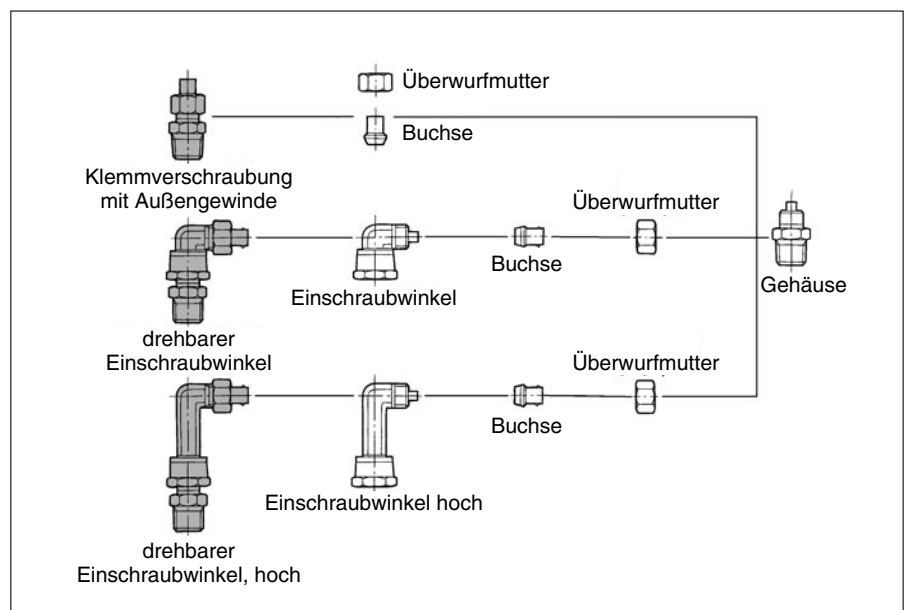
Überwurfmutter

Buchse

Klemmverschraubung mit Außengewinde

Überwurfmutter

Buchse

Einschraubwinkel

Gehäuse

drehbarer Einschraubwinkel

Überwurfmutter

Buchse

Einschraubwinkel hoch

drehbarer Einschraubwinkel, hoch